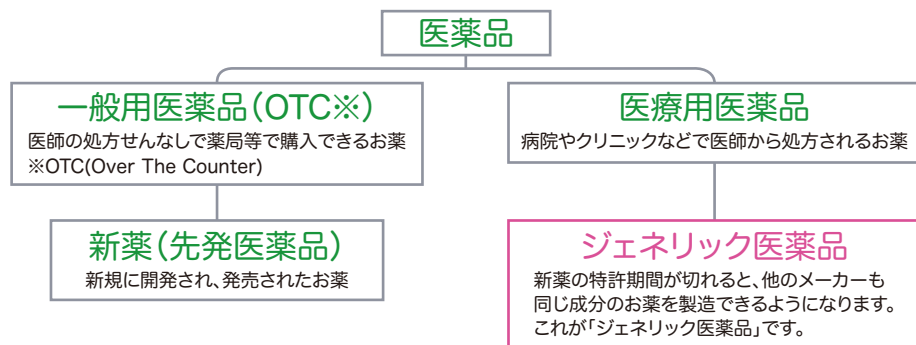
医薬品

一般用医薬品（OTC※）
医師の処方せんなしで薬局等で購入できるお薬
※OTC(Over The Counter)

医療用医薬品
病院やクリニックなどで医師から処方されるお薬

新薬（先発医薬品）
新規に開発され、発売されたお薬

ジェネリック医薬品
新薬の特許期間が切れると、他のメーカーも同じ成分のお薬を製造できるようになります。これが「ジェネリック医薬品」です。